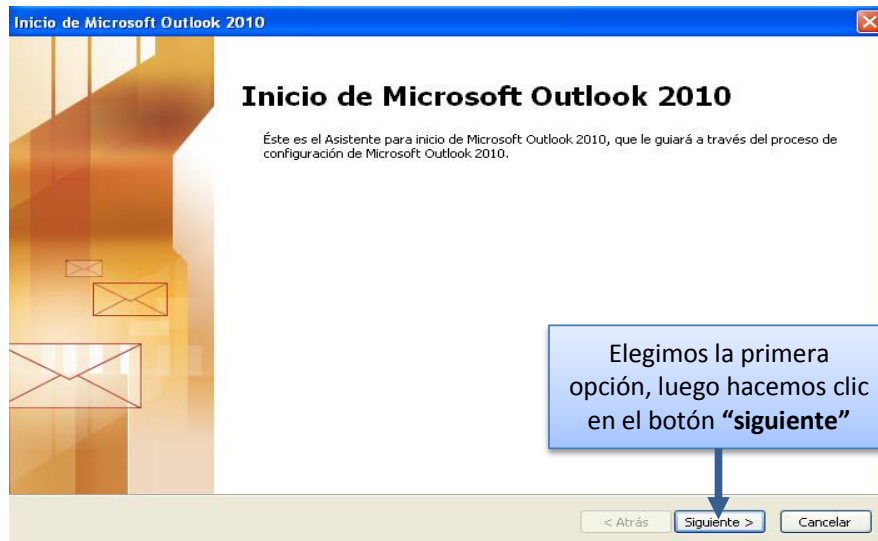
Inicio de Microsoft Outlook 2010

Inicio de Microsoft Outlook 2010

Éste es el Asistente para inicio de Microsoft Outlook 2010, que le guiará a través del proceso de configuración de Microsoft Outlook 2010.

Elegimos la primera opción, luego hacemos clic en el botón **“siguiente”**

< Atrás | Siguiente > | Cancelar